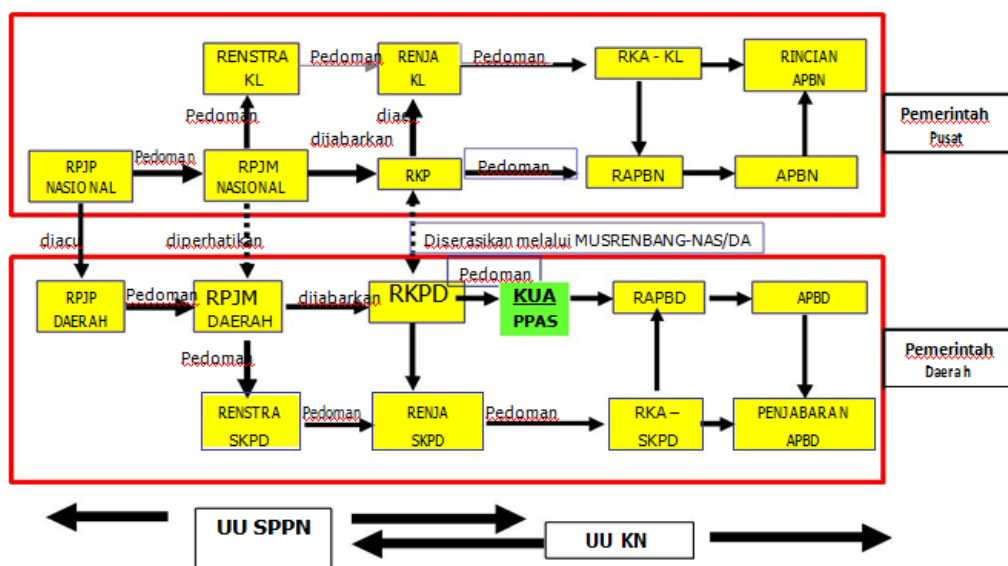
RENSTRA KL

Pedoman

RENJA KL

Pedoman

RKA - KL

RINCIAN APBN

Pedoman

diacu

dijabarkan

RPJP NASIONAL

Pedoman

RPJM NASIONAL

RKP

Pedoman

RAPBN

APBN

Pemerintah Pusat

diacu

diperhatikan

Diserasikan melalui MUSRENBANG-NAS/DA

Pedoman

RPJP DAERAH

Pedoman

RPJM DAERAH

dijabarkan

RKPD

KUA PPAS

RAPBD

APBD

Pemerintah Daerah

Pedoman

RENSTRA SKPD

Pedoman

RENJA SKPD

Pedoman

RKA – SKPD

PENJABARAN APBD

UU SPPN

UU KN